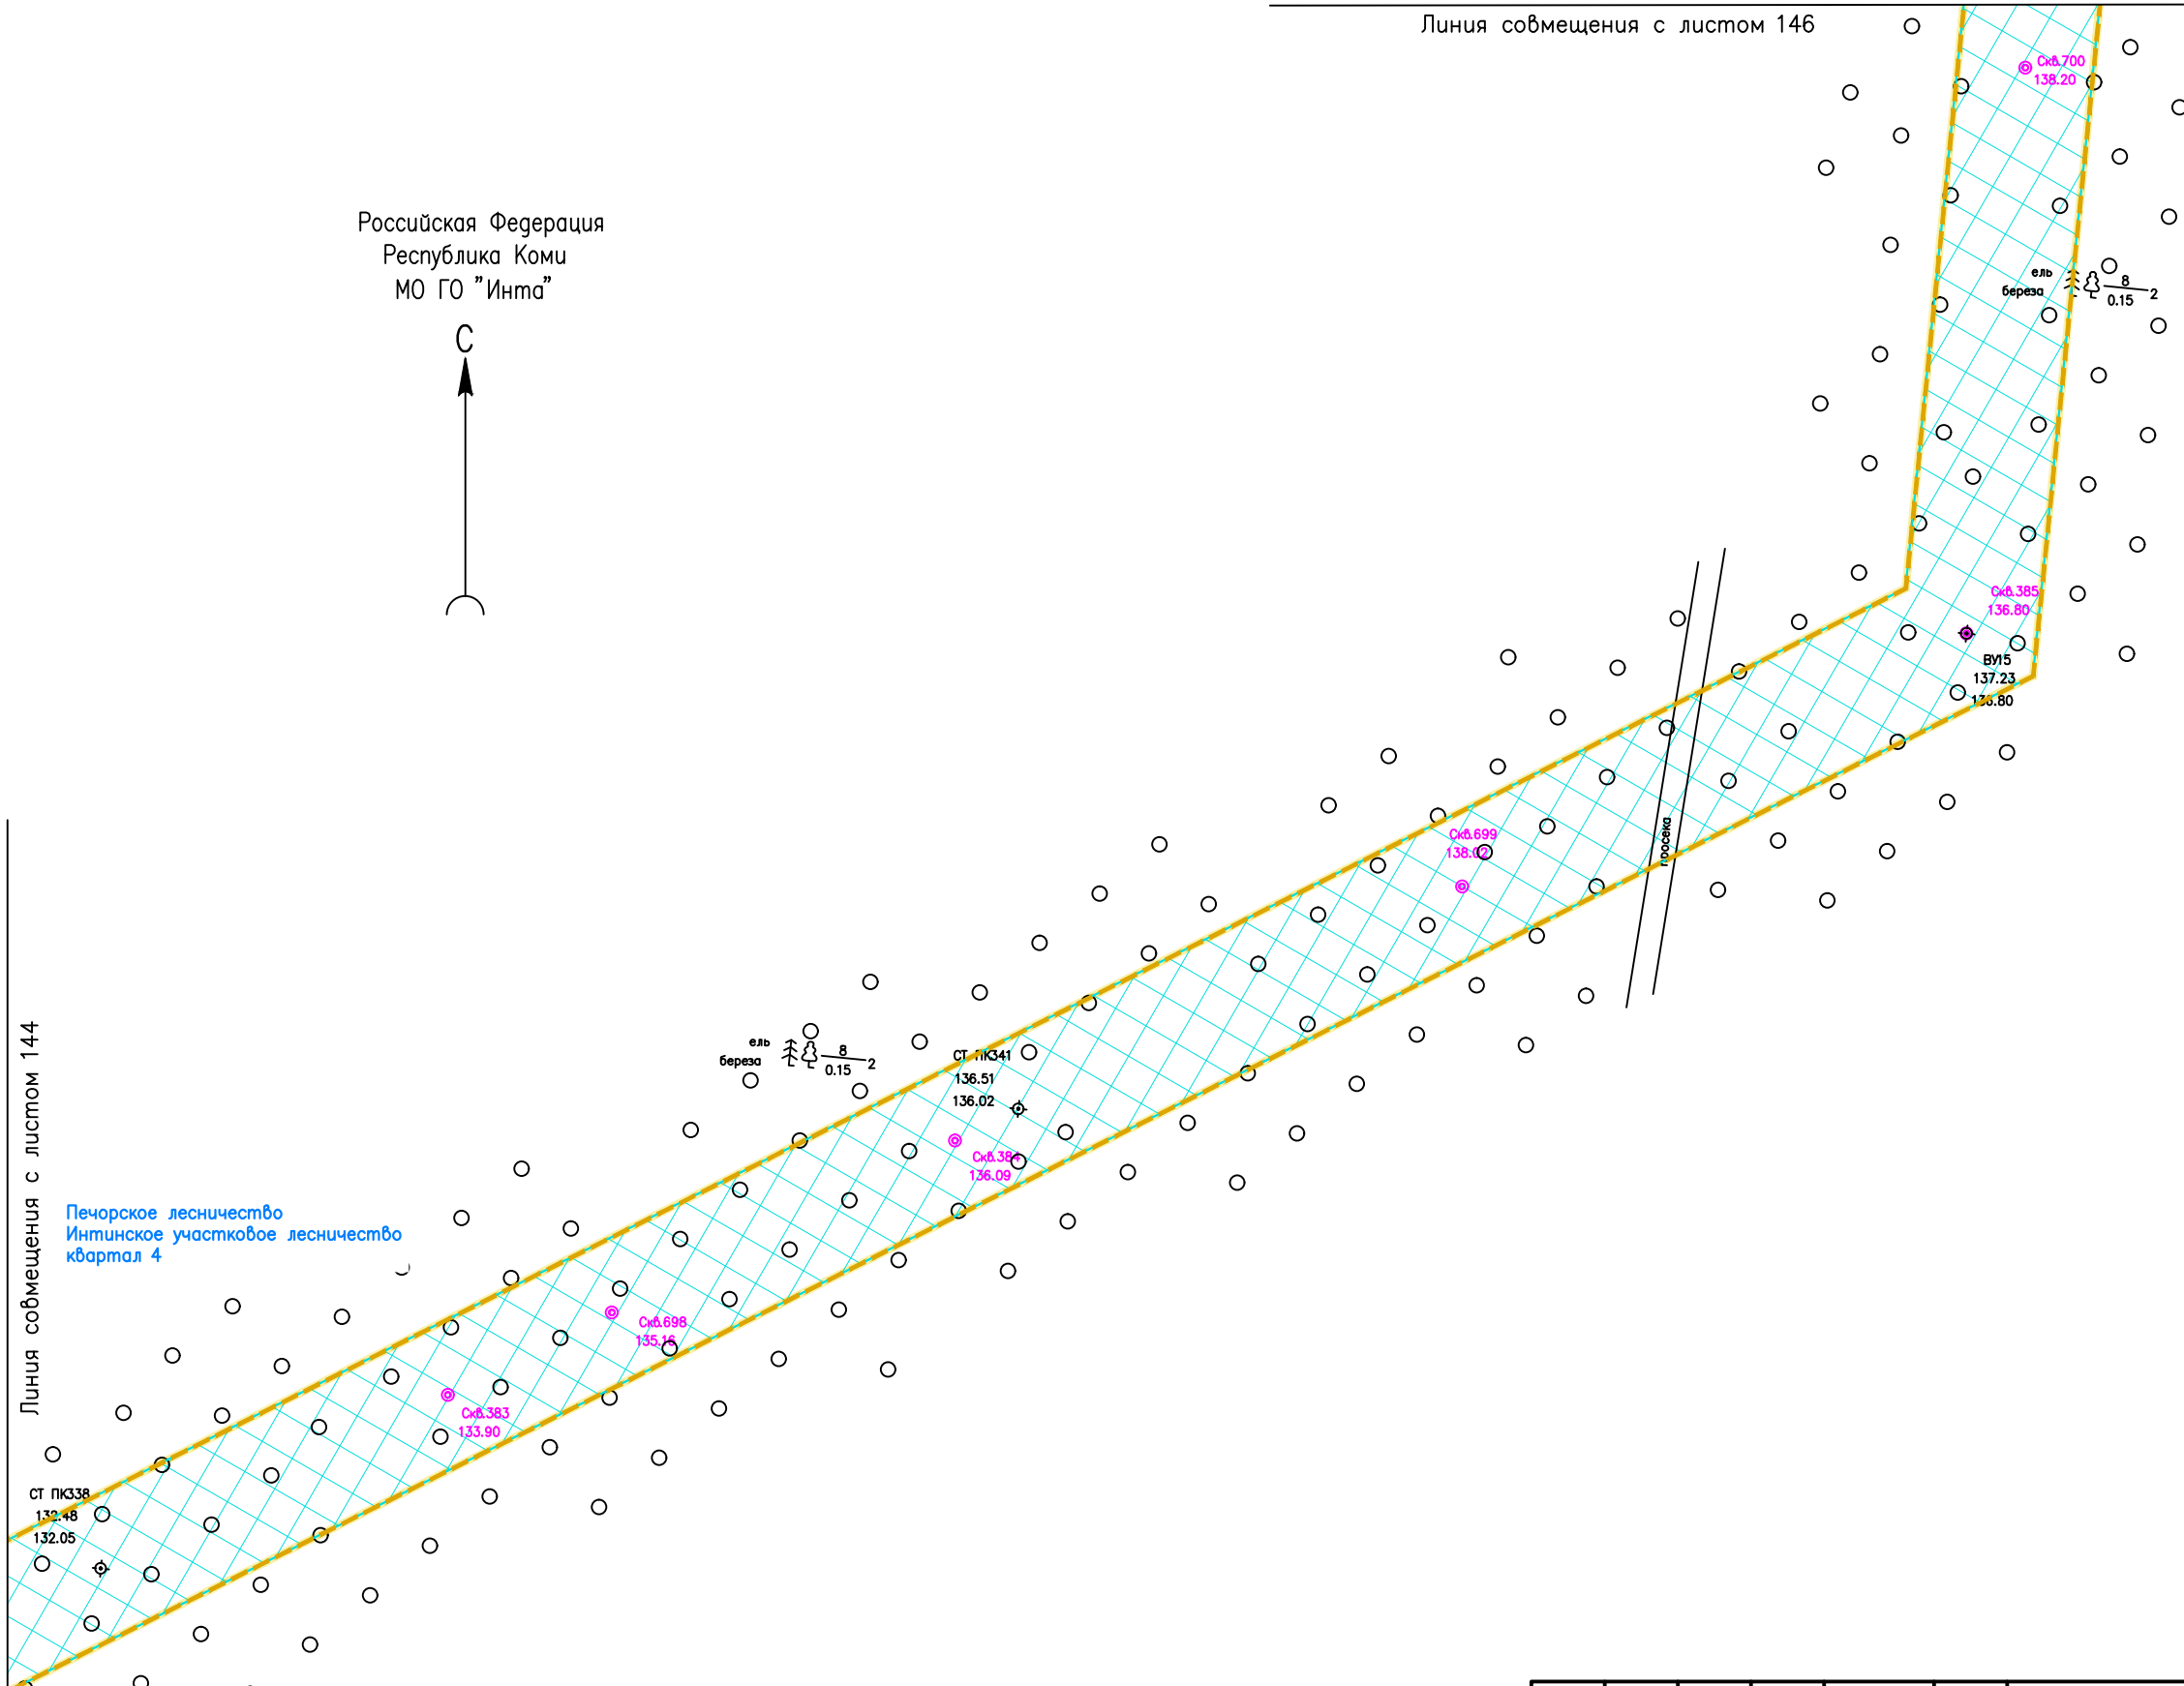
Линия совмещения с листом 146

Российская Федерация
Республика Коми
МО ГО "Инта"

С

Скв.700
138.20

ель
береза
$\frac{8}{0.15}$ 2

Скв.385
136.80

ВУ15
137.23
136.80

просека

Скв.699
138.02

ель
береза
$\frac{8}{0.15}$ 2

СТ ПК341
136.51
136.02

Скв.384
136.09

Линия совмещения с листом 144

Печорское лесничество
Интинское участковое лесничество
квартал 4

Скв.698
135.16

Скв.383
133.90

СТ ПК338
132.48
132.05